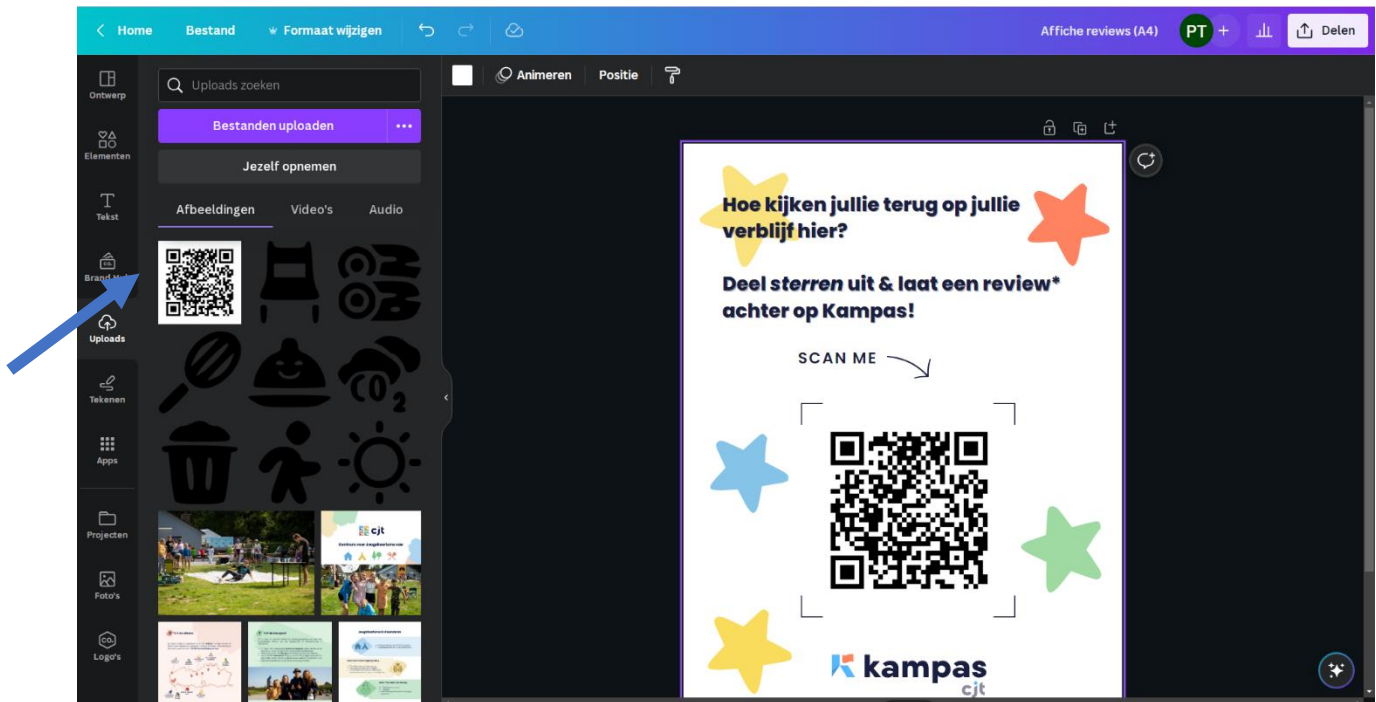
Home Bestand Formaat wijzigen

Affiche reviews (A4) PT + Delen

Ontwerp
Elementen
Tekst
Brand Hub
Uploads
Tekenen
Apps
Projecten
Foto's
Logo's

Uploads zoeken

Bestanden uploaden ...

Jezelf opnemen

Afbeeldingen Video's Audio

$CO_2$

cjt

Animeren Positie

Hoe kijken jullie terug op jullie verblijf hier?

Deel *sterren* uit & laat een review* achter op Kampas!

SCAN ME

kampas
cjt